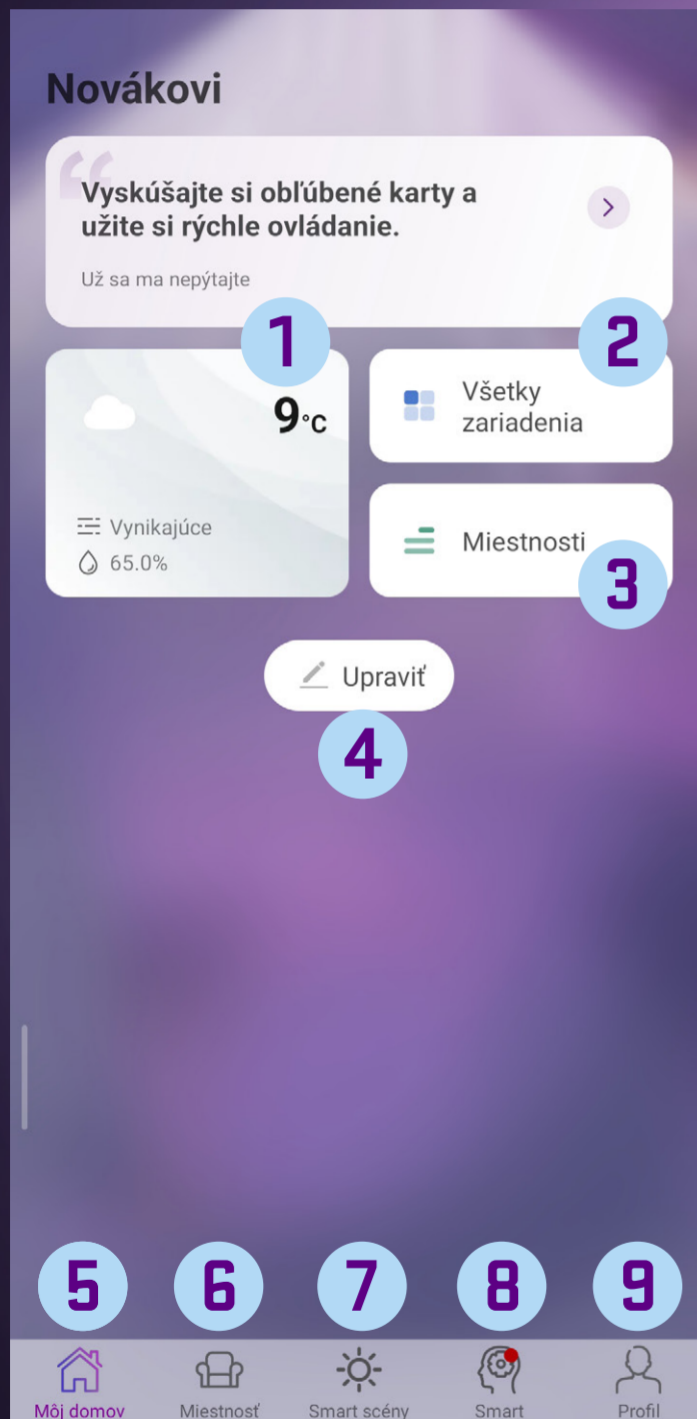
Novákovi

Vyskúšajte si obľúbené karty a užite si rýchle ovládanie.

Už sa ma nepýtajte

1

2

9°C

Všetky zariadenia

Vynikajúce

65.0%

Miestnosti

3

Upraviť

4

5 6 7 8 9

Môj domov
Miestnosť
Smart scény
Smart
Profil